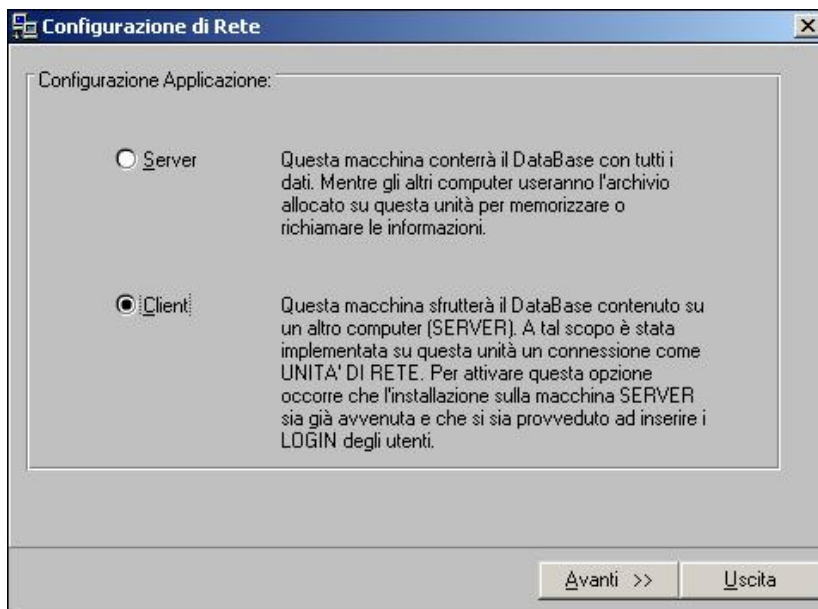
Configurazione di Rete

Configurazione Applicazione:

Server

Questa macchina conterrà il DataBase con tutti i dati. Mentre gli altri computer useranno l'archivio allocato su questa unità per memorizzare o richiamare le informazioni.

Client

Questa macchina sfrutterà il DataBase contenuto su un altro computer (SERVER). A tal scopo è stata implementata su questa unità un connessione come UNITA' DI RETE. Per attivare questa opzione occorre che l'installazione sulla macchina SERVER sia già avvenuta e che si sia provveduto ad inserire i LOGIN degli utenti.

Avanti >>

Uscita